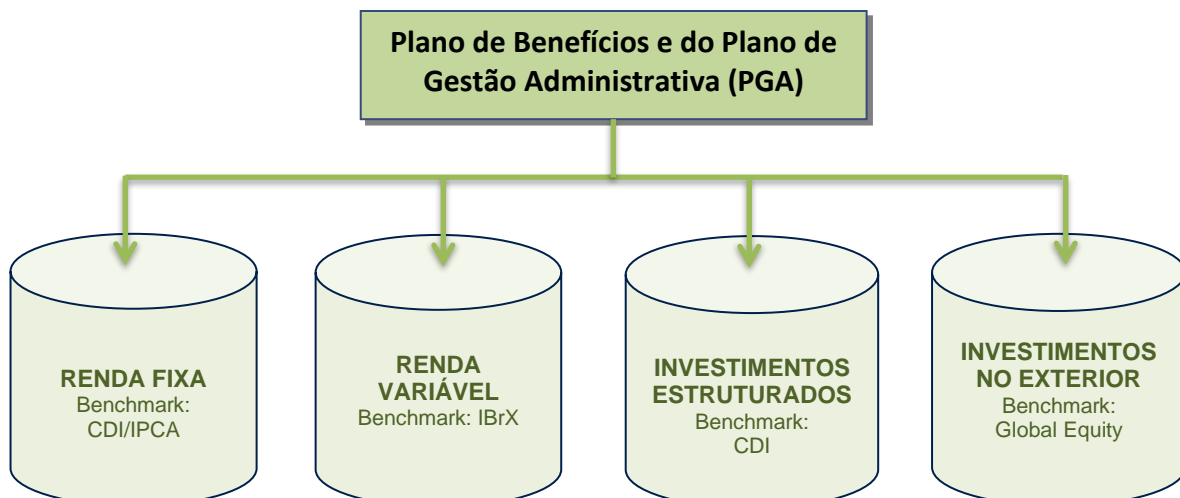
Plano de Benefícios e do Plano de Gestão Administrativa (PGA)

RENDA FIXA
Benchmark:
CDI/IPCA

RENDA VARIÁVEL
Benchmark: IBrX

INVESTIMENTOS ESTRUTURADOS
Benchmark:
CDI

INVESTIMENTOS NO EXTERIOR
Benchmark:
Global Equity